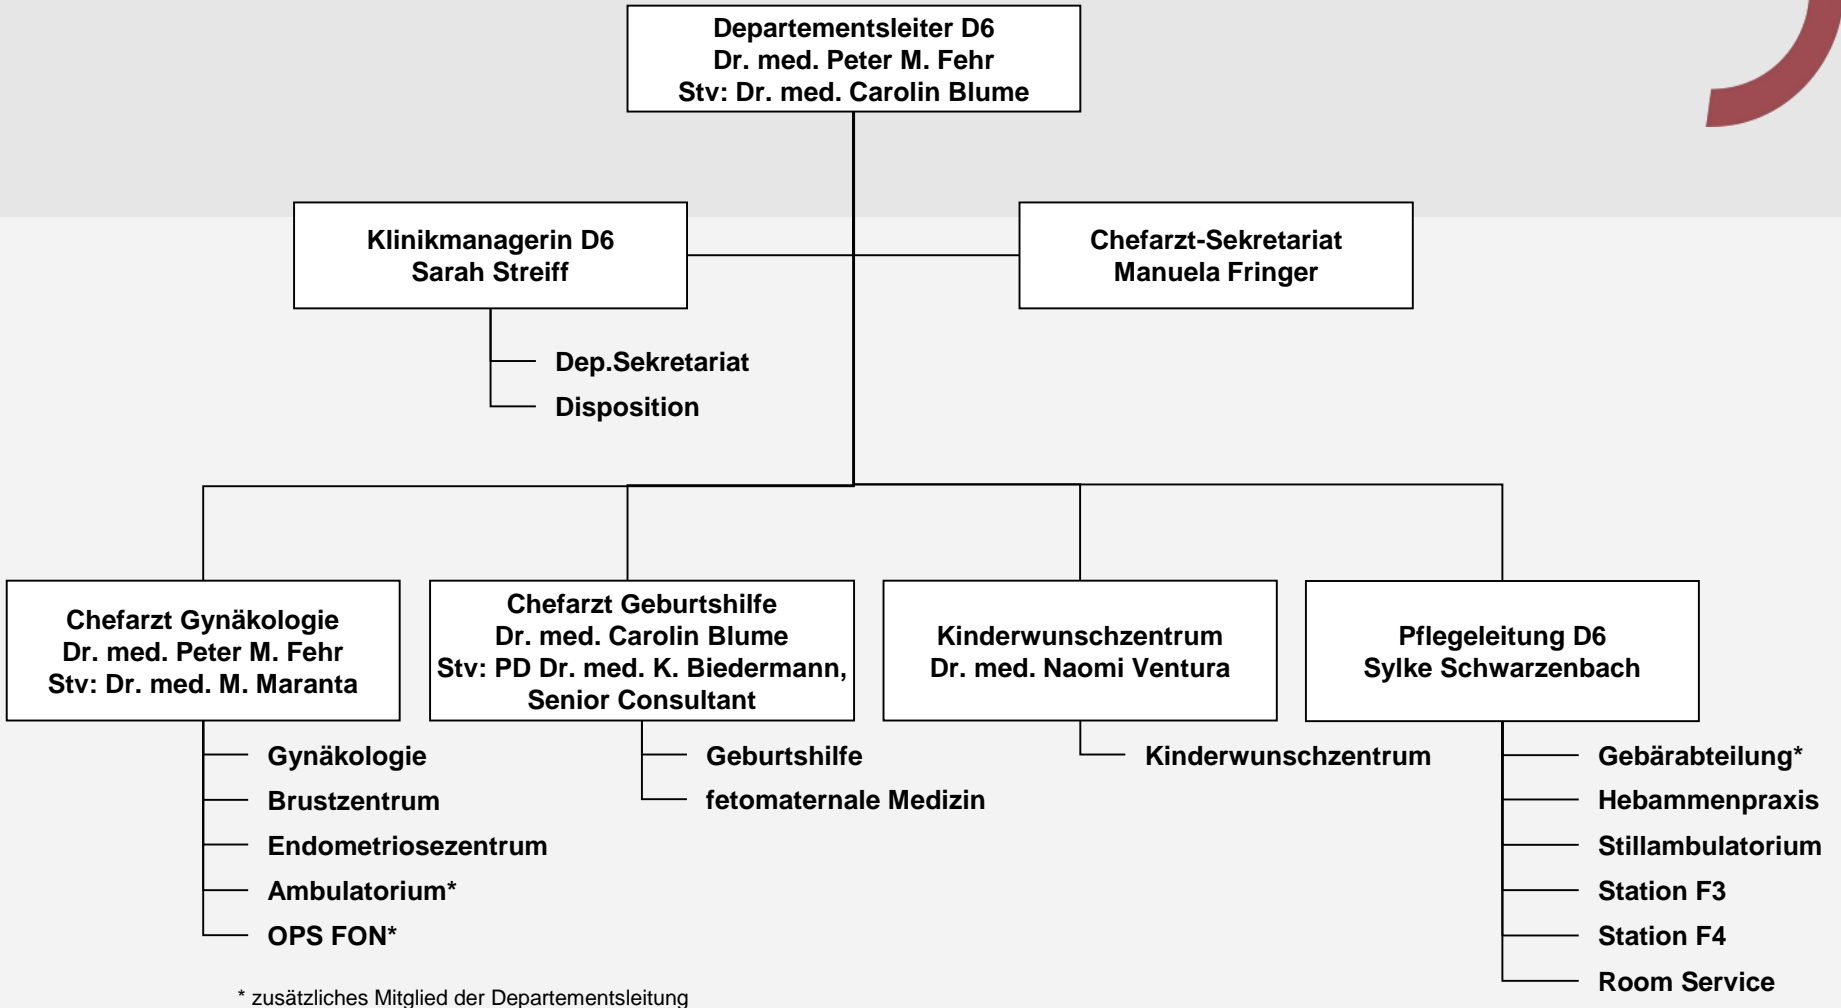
Departementsleiter D6
Dr. med. Peter M. Fehr
Stv: Dr. med. Carolin Blume

Klinikmanagerin D6
Sarah Streiff

Chefarzt-Sekretariat
Manuela Fringer

Dep.Sekretariat
Disposition

Chefarzt Gynäkologie
Dr. med. Peter M. Fehr
Stv: Dr. med. M. Maranta

Gynäkologie
Brustzentrum
Endometriosezentrum
Ambulatorium*
OPS FON*

Chefarzt Geburtshilfe
Dr. med. Carolin Blume
Stv: PD Dr. med. K. Biedermann, Senior Consultant

Geburtshilfe
fetomaternale Medizin

Kinderwunschzentrum
Dr. med. Naomi Ventura

Kinderwunschzentrum

Pflegeleitung D6
Sylke Schwarzenbach

Gebärabteilung*
Hebammenpraxis
Stillambulatorium
Station F3
Station F4
Room Service

* zusätzliches Mitglied der Departementsleitung